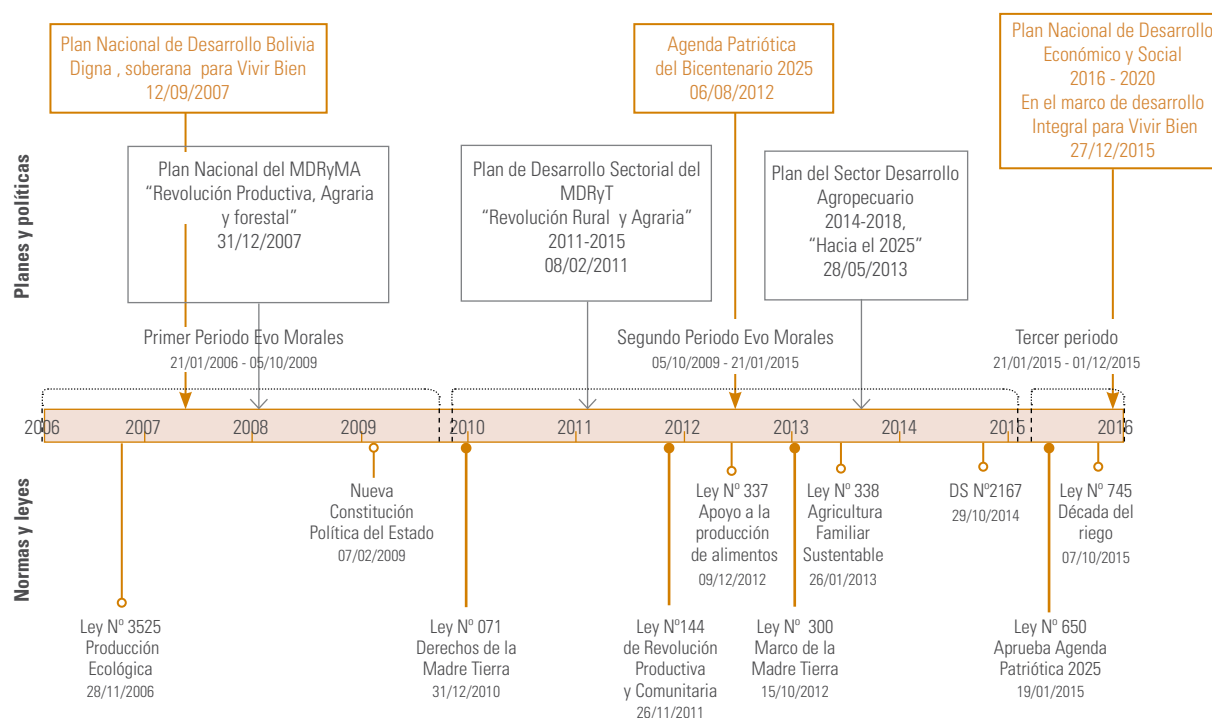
Plan Nacional de Desarrollo Bolivia Digna , soberana para Vivir Bien
12/09/2007

Agenda Patriótica del Bicentenario 2025
06/08/2012

Plan Nacional de Desarrollo Económico y Social
2016 - 2020
En el marco de desarrollo Integral para Vivir Bien
27/12/2015

Planes y políticas

Plan Nacional del MDRyMA
“Revolución Productiva, Agraria y forestal”
31/12/2007

Plan de Desarrollo Sectorial del MDRyT
“Revolución Rural y Agraria”
2011-2015
08/02/2011

Plan del Sector Desarrollo Agropecuario
2014-2018,
“Hacia el 2025”
28/05/2013

Primer Periodo Evo Morales
21/01/2006 - 05/10/2009

Segundo Periodo Evo Morales
05/10/2009 - 21/01/2015

Tercer periodo
21/01/2015 - 01/12/2015

2006 2007 2008 2009 2010 2011 2012 2013 2014 2015 2016

Normas y leyes

Nueva Constitución Política del Estado
07/02/2009

Ley Nº 337
Apoyo a la producción de alimentos
09/12/2012

Ley Nº 338
Agricultura Familiar Sustentable
26/01/2013

DS Nº2167
29/10/2014

Ley Nº 745
Década del riego
07/10/2015

Ley Nº 3525
Producción Ecológica
28/11/2006

Ley Nº 071
Derechos de la Madre Tierra
31/12/2010

Ley Nº144
de Revolución Productiva y Comunitaria
26/11/2011

Ley Nº 300
Marco de la Madre Tierra
15/10/2012

Ley Nº 650
Aprueba Agenda Patriótica 2025
19/01/2015